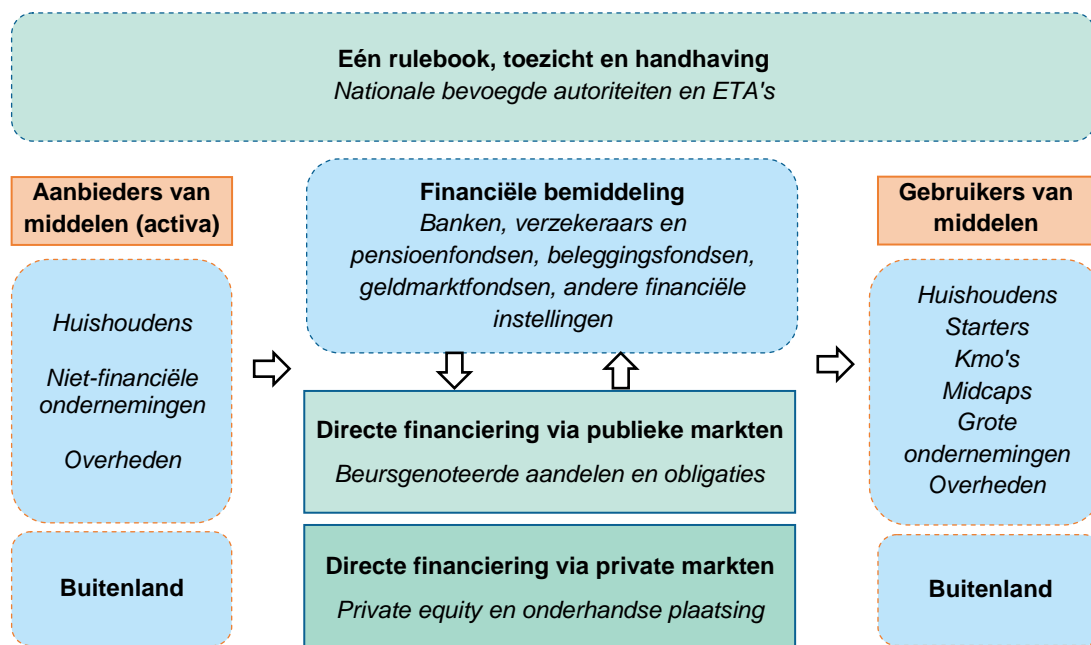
Eén rulebook, toezicht en handhaving
Nationale bevoegde autoriteiten en ETA's

Aanbieders van middelen (activa)

Huishoudens

Niet-financiële ondernemingen

Overheden

Buitenland

Financiële bemiddeling
Banken, verzekeraars en pensioenfondsen, beleggingsfondsen, geldmarktfondsen, andere financiële instellingen

Directe financiering via publieke markten
Beursgenoteerde aandelen en obligaties

Directe financiering via private markten
Private equity en onderhandse plaatsing

Gebruikers van middelen

Huishoudens
Starters
Kmo's
Midcaps
Grote ondernemingen
Overheden

Buitenland